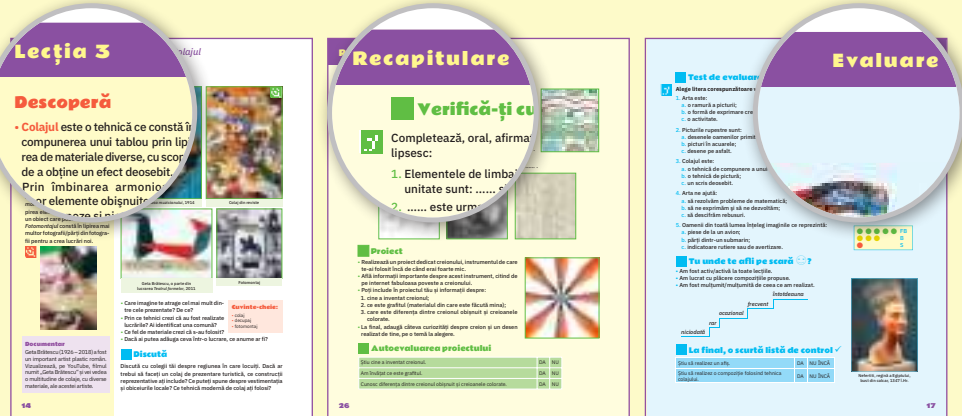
Lecția 3

Colajul

Descoperă

• Colajul este o tehnică ce constă în compunerea unui tablou prin lipirea de materiale diverse, cu scopul de a obține un efect deosebit.

Prin îmbinarea armonioasă a unor elemente obișnuite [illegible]

Fotomontajul constă în lipirea mai multor fotografii/părți din fotografii pentru a crea lucrări noi.

Documentar

Geta Brătescu (1926 – 2018) a fost un important artist plastic român. Vizualizează, pe YouTube, filmul numit „Geta Brătescu" și vei vedea o multitudine de colaje, cu diverse materiale, ale acestei artiste.

Colaj din reviste

Geta Brătescu, o parte din lucrarea Teatrul formelor, 2011

Fotomontaj

• Care imagine te atrage cel mai mult dintre cele prezentate? De ce?
• Prin ce tehnici crezi că au fost realizate lucrările? Ai identificat una comună?
• Ce fel de materiale crezi că s-au folosit?
• Dacă ai putea adăuga ceva într-o lucrare, ce anume ar fi?

Cuvinte-cheie:
• colaj;
• decupaj;
• fotomontaj.

Discută

Discută cu colegii tăi despre regiunea în care locuiți. Dacă ar trebui să faceți un colaj de prezentare turistică, ce construcții reprezentative ați include? Ce puteți spune despre vestimentația și obiceiurile locale? Ce tehnică modernă de colaj ați folosi?

14

Recapitulare

Verifică-ți cu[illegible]

Completează, oral, afirma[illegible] lipsesc:

1. Elementele de limba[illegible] unitate sunt: ...... și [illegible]

2. ...... este urm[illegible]

Proiect

• Realizează un proiect dedicat creionului, instrumentul de care te-ai folosit încă de când erai foarte mic.
• Află informații importante despre acest instrument, citind de pe internet fabuloasa poveste a creionului.
• Poți include în proiectul tău și informații despre:
1. cine a inventat creionul;
2. ce este grafitul (materialul din care este făcută mina);
3. care este diferența dintre creionul obișnuit și creioanele colorate.
• La final, adaugă câteva curiozități despre creion și un desen realizat de tine, pe o temă la alegere.

Autoevaluarea proiectului

| Știu cine a inventat creionul. | DA | NU |
|---|---|---|
| Am învățat ce este grafitul. | DA | NU |
| Cunosc diferența dintre creionul obișnuit și creioanele colorate. | DA | NU |

26

Evaluare

Test de evaluare

Alege litera corespunzătoare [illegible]

1. Arta este:
a. o ramură a picturii;
b. o formă de exprimare cre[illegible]
c. o activitate.

2. Picturile rupestre sunt:
a. desenele oamenilor primit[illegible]
b. picturi în acuarele;
c. desene pe asfalt.

3. Colajul este:
a. o tehnică de compunere a unui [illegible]
b. o tehnică de pictură;
c. un scris deosebit.

4. Arta ne ajută:
a. să rezolvăm probleme de matematică;
b. să ne exprimăm și să ne dezvoltăm;
c. să descifrăm rebusuri.

5. Oamenii din toată lumea înțeleg imaginile ce reprezintă:
a. piese de la un avion;
b. părți dintr-un submarin;
c. indicatoare rutiere sau de avertizare.

FB
B
S

Tu unde te afli pe scară?

• Am fost activ/activă la toate lecțiile.
• Am lucrat cu plăcere compozițiile propuse.
• Am fost mulțumit/mulțumită de ceea ce am realizat.

întotdeauna
frecvent
ocazional
rar
niciodată

La final, o scurtă listă de control

| Știu să realizez un afiș. | DA | NU ÎNCĂ |
|---|---|---|
| Știu să realizez o compoziție folosind tehnica colajului. | DA | NU ÎNCĂ |

Nefertiti, regină a Egiptului, bust din calcar, 1345 î.Hr.

17